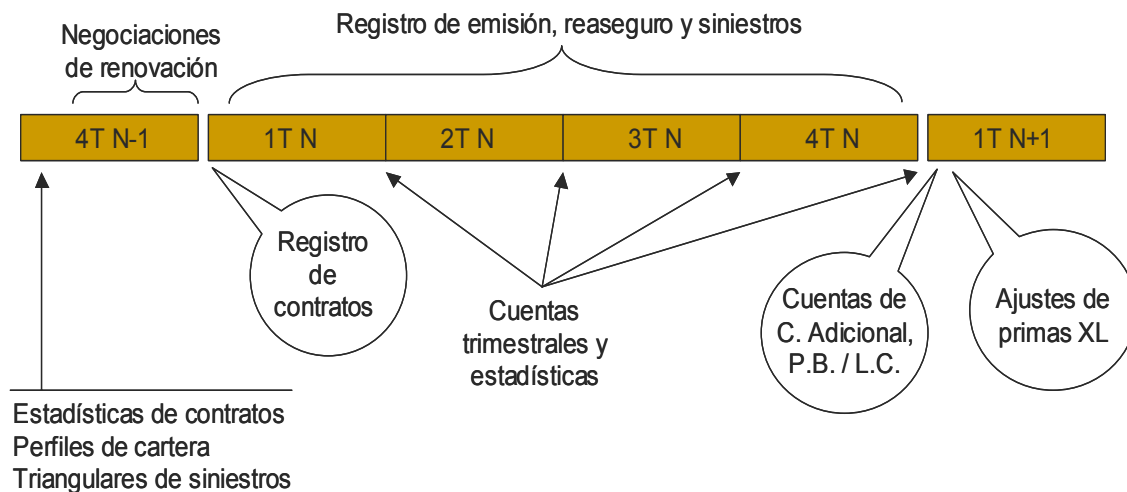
Negociaciones de renovación

Registro de emisión, reaseguro y siniestros

4T N-1

1T N

2T N

3T N

4T N

1T N+1

Registro de contratos

Cuentas trimestrales y estadísticas

Cuentas de C. Adicional, P.B. / L.C.

Ajustes de primas XL

Estadísticas de contratos
Perfiles de cartera
Triangulares de siniestros